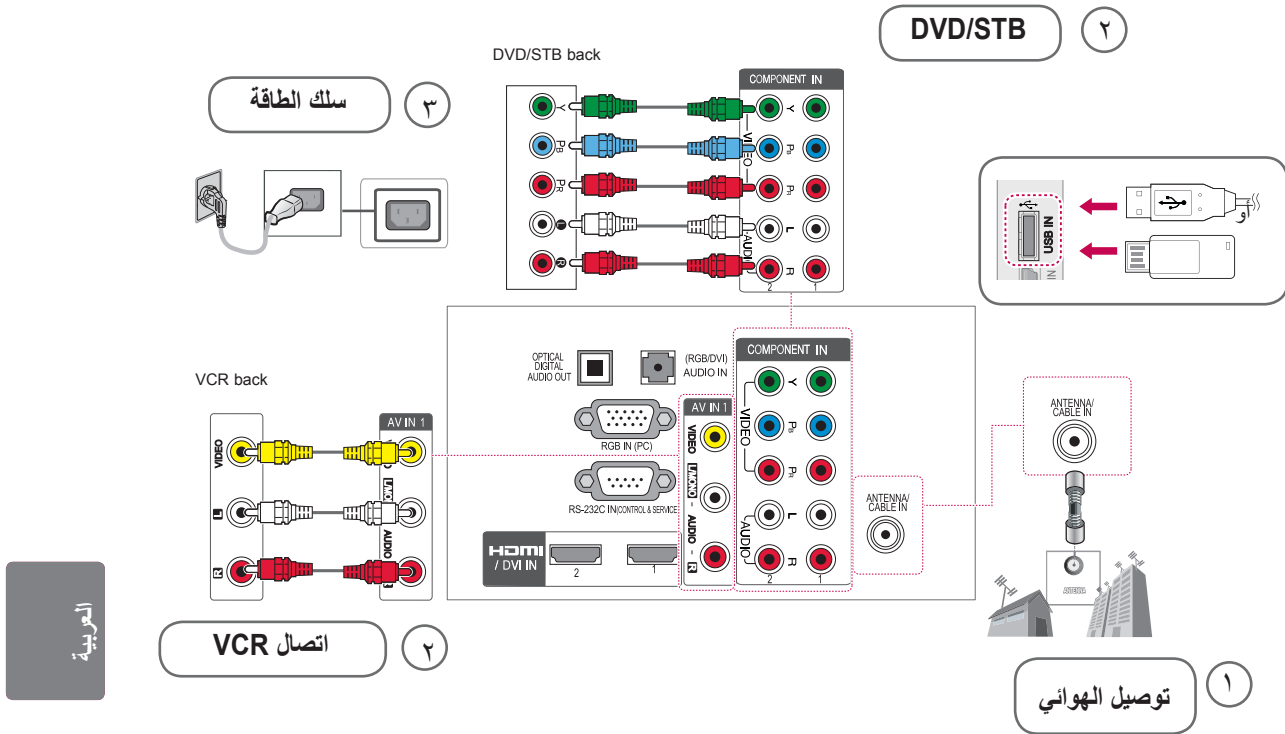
DVD/STB ٢

DVD/STB back

COMPONENT IN

Y
PB
PR
L
R
VIDEO
AUDIO
2 1

سلك الطاقة ٣

USB IN
أو

OPTICAL DIGITAL AUDIO OUT
(RGB/DVI) AUDIO IN

COMPONENT IN

RGB IN (PC)
RS-232C IN(CONTROL & SERVICE)

AV IN 1
VIDEO
L/MONO - AUDIO - R

VIDEO
AUDIO
Y
PB
PR
L
R
2 1

ANTENNA/ CABLE IN

ANTENNA/ CABLE IN

HDMI / DVI IN
2 1

VCR back

AV IN 1
VIDEO
L
R
AUDIO

العربية

اتصال VCR ٢

توصيل الهوائي ١